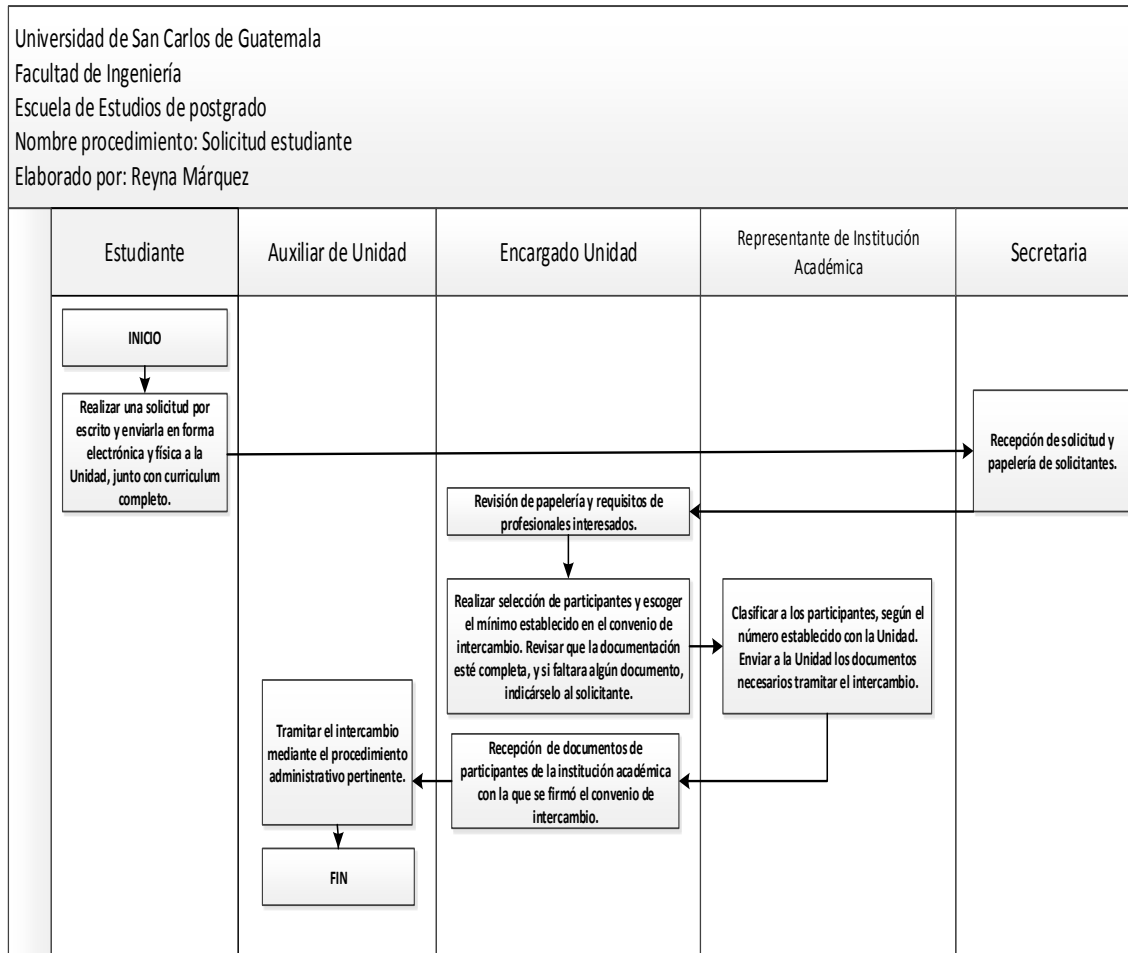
Universidad de San Carlos de Guatemala
Facultad de Ingeniería
Escuela de Estudios de postgrado
Nombre procedimiento: Solicitud estudiante
Elaborado por: Reyna Márquez

Estudiante

Auxiliar de Unidad

Encargado Unidad

Representante de Institución Académica

Secretaria

INICIO

Realizar una solicitud por escrito y enviarla en forma electrónica y física a la Unidad, junto con curriculum completo.

Recepción de solicitud y papelería de solicitantes.

Revisión de papelería y requisitos de profesionales interesados.

Realizar selección de participantes y escoger el mínimo establecido en el convenio de intercambio. Revisar que la documentación esté completa, y si faltara algún documento, indicárselo al solicitante.

Clasificar a los participantes, según el número establecido con la Unidad. Enviar a la Unidad los documentos necesarios tramitar el intercambio.

Recepción de documentos de participantes de la institución académica con la que se firmó el convenio de intercambio.

Tramitar el intercambio mediante el procedimiento administrativo pertinente.

FIN